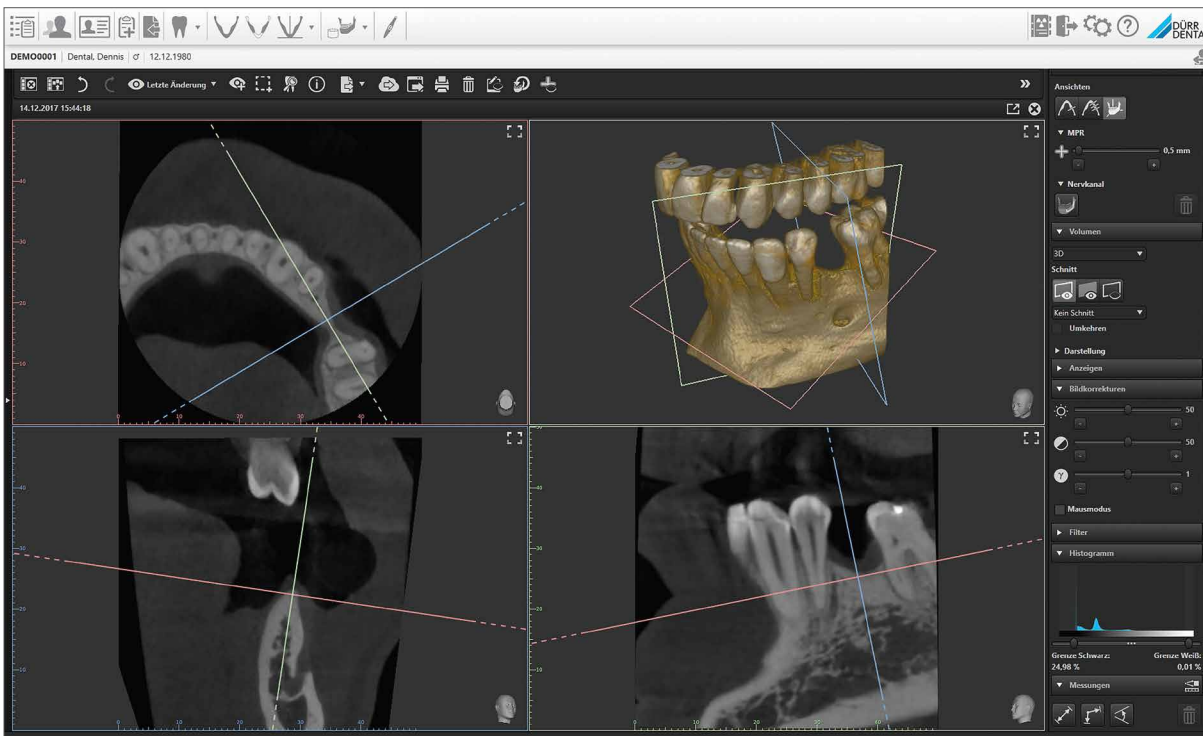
DÜRR DENTA

DEMO0001 | Dental, Dennis | ♂ | 12.12.1980

Letzte Änderung

14.12.2017 15:44:18

»

Ansichten

MPR

0,5 mm

Nervkanal

Volumen

3D

Schnitt

Kein Schnitt

Umkehren

Darstellung

Anzeigen

Bildkorrekturen

50

50

1

Mausmodus

Filter

Histogramm

Grenze Schwarz:
24,98 %

Grenze Weiß:
0,01 %

Messungen

40

30

20

10

10

20

30

40

40

30

20

10

10

20

30

40

30

20

10

40